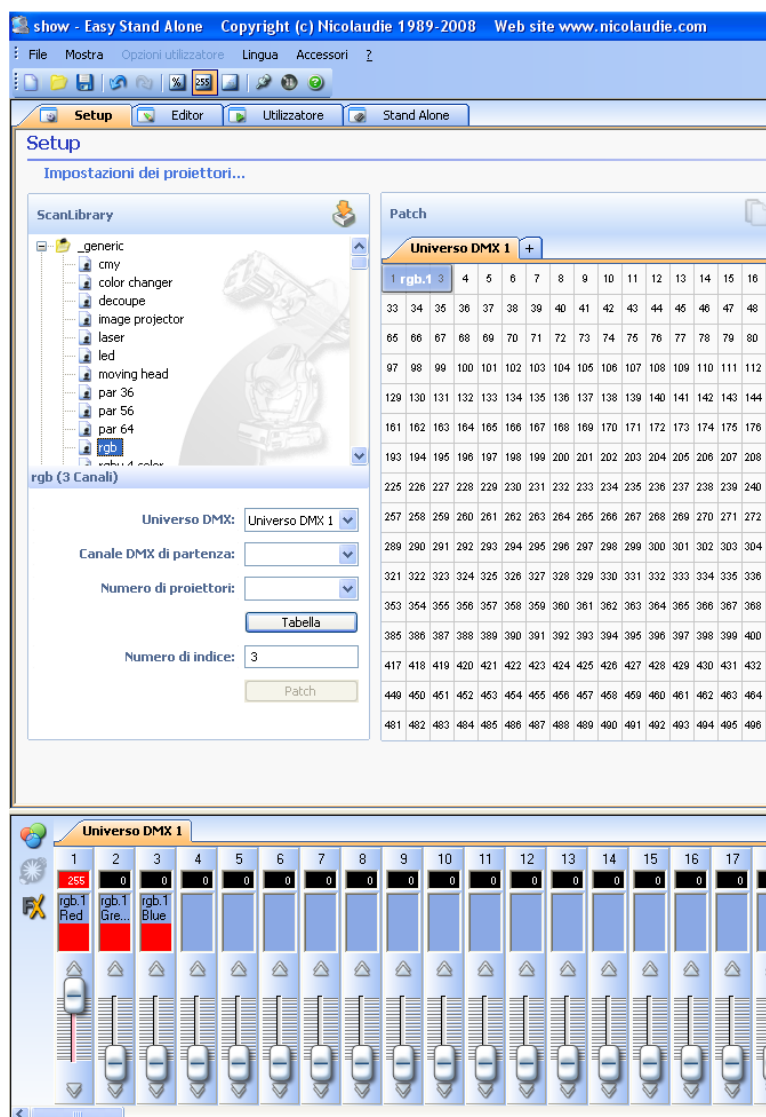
show - Easy Stand Alone Copyright (c) Nicolaudie 1989-2008 Web site www.nicolaudie.com

File Mostra Opzioni utilizzatore Lingua Accessori ?

255

Setup Editor Utilizzatore Stand Alone

Setup

Impostazioni dei proiettori...

ScanLibrary

_generic
cmy
color changer
decoupe
image projector
laser
led
moving head
par 36
par 56
par 64
rgb
rgby 4 color

rgb (3 Canali)

Universo DMX: Universo DMX 1

Canale DMX di partenza:

Numero di proiettori:

Tabella

Numero di indice: 3

Patch

Patch

Universo DMX 1 +

| 1 rgb.1 3 | 4 | 5 | 6 | 7 | 8 | 9 | 10 | 11 | 12 | 13 | 14 | 15 | 16 |
|---|---|---|---|---|---|---|---|---|---|---|---|---|---|
| 33 | 34 | 35 | 36 | 37 | 38 | 39 | 40 | 41 | 42 | 43 | 44 | 45 | 46 | 47 | 48 |
| 65 | 66 | 67 | 68 | 69 | 70 | 71 | 72 | 73 | 74 | 75 | 76 | 77 | 78 | 79 | 80 |
| 97 | 98 | 99 | 100 | 101 | 102 | 103 | 104 | 105 | 106 | 107 | 108 | 109 | 110 | 111 | 112 |
| 129 | 130 | 131 | 132 | 133 | 134 | 135 | 136 | 137 | 138 | 139 | 140 | 141 | 142 | 143 | 144 |
| 161 | 162 | 163 | 164 | 165 | 166 | 167 | 168 | 169 | 170 | 171 | 172 | 173 | 174 | 175 | 176 |
| 193 | 194 | 195 | 196 | 197 | 198 | 199 | 200 | 201 | 202 | 203 | 204 | 205 | 206 | 207 | 208 |
| 225 | 226 | 227 | 228 | 229 | 230 | 231 | 232 | 233 | 234 | 235 | 236 | 237 | 238 | 239 | 240 |
| 257 | 258 | 259 | 260 | 261 | 262 | 263 | 264 | 265 | 266 | 267 | 268 | 269 | 270 | 271 | 272 |
| 289 | 290 | 291 | 292 | 293 | 294 | 295 | 296 | 297 | 298 | 299 | 300 | 301 | 302 | 303 | 304 |
| 321 | 322 | 323 | 324 | 325 | 326 | 327 | 328 | 329 | 330 | 331 | 332 | 333 | 334 | 335 | 336 |
| 353 | 354 | 355 | 356 | 357 | 358 | 359 | 360 | 361 | 362 | 363 | 364 | 365 | 366 | 367 | 368 |
| 385 | 386 | 387 | 388 | 389 | 390 | 391 | 392 | 393 | 394 | 395 | 396 | 397 | 398 | 399 | 400 |
| 417 | 418 | 419 | 420 | 421 | 422 | 423 | 424 | 425 | 426 | 427 | 428 | 429 | 430 | 431 | 432 |
| 449 | 450 | 451 | 452 | 453 | 454 | 455 | 456 | 457 | 458 | 459 | 460 | 461 | 462 | 463 | 464 |
| 481 | 482 | 483 | 484 | 485 | 486 | 487 | 488 | 489 | 490 | 491 | 492 | 493 | 494 | 495 | 496 |

Universo DMX 1

1 2 3 4 5 6 7 8 9 10 11 12 13 14 15 16 17
255 0 0 0 0 0 0 0 0 0 0 0 0 0 0 0 0
rgb.1 Red
rgb.1 Gre...
rgb.1 Blue

FX